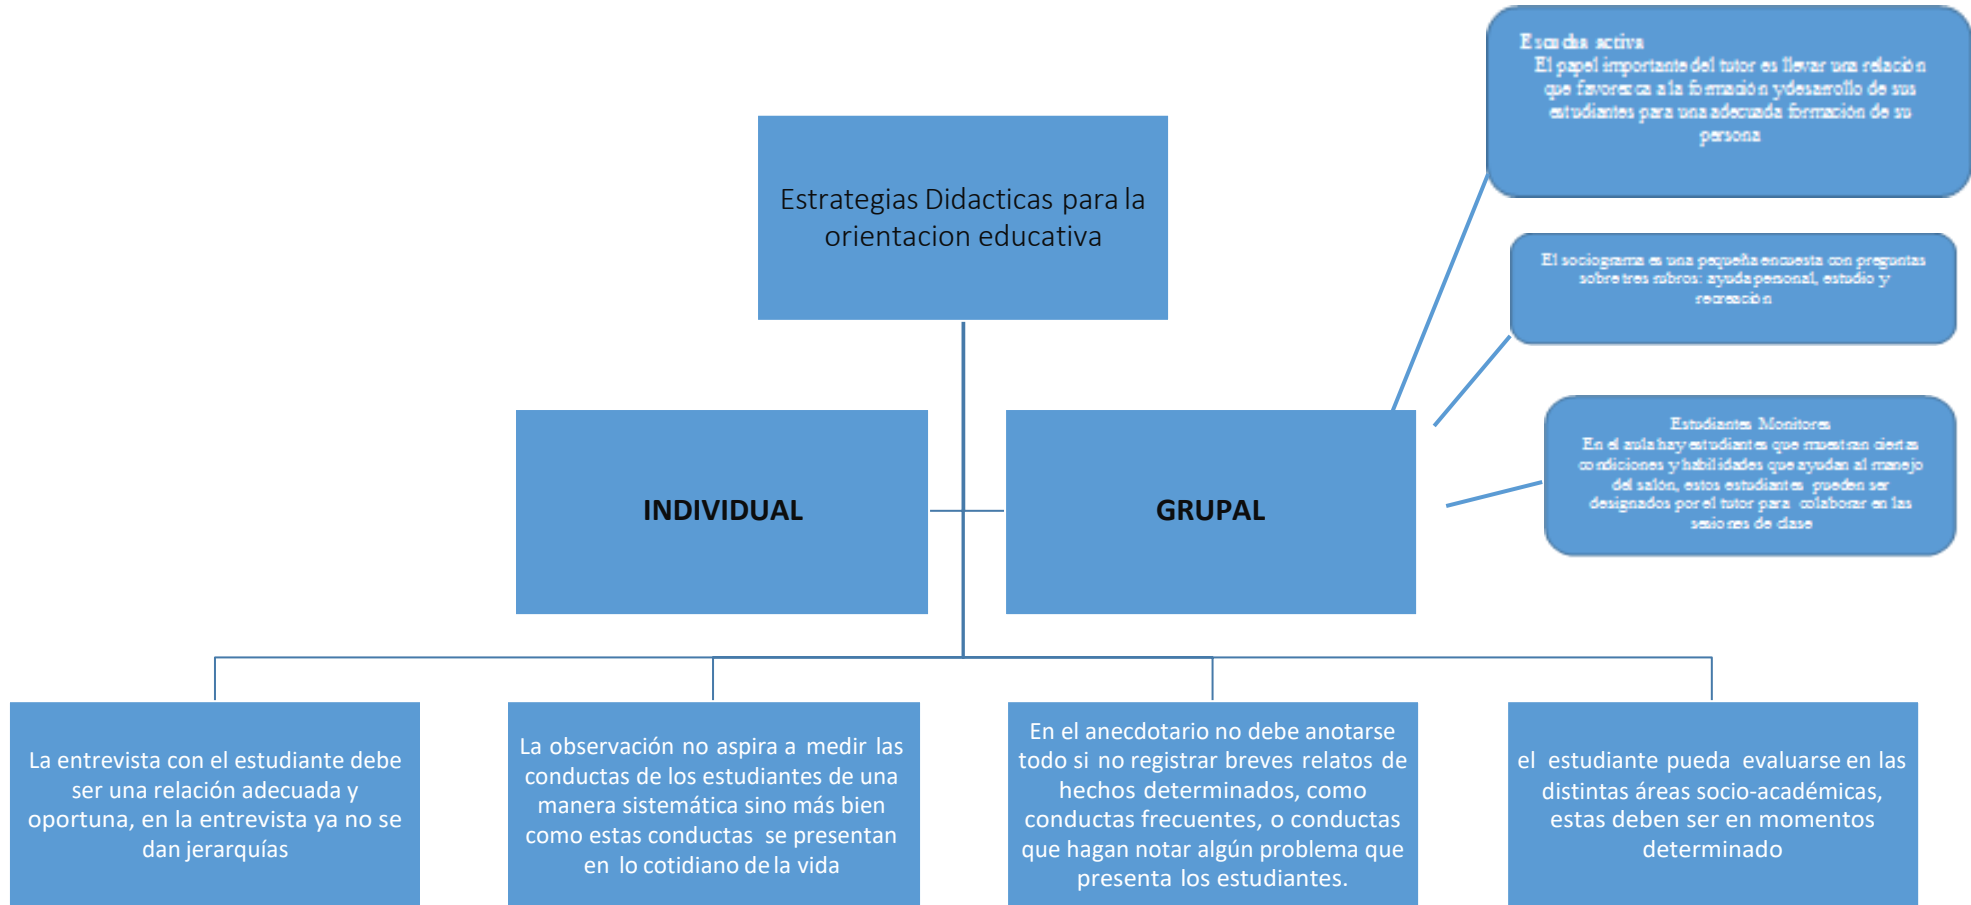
Escuela activa
El papel importante del tutor es llevar una relación que favorezca a la formación y desarrollo de sus estudiantes para una adecuada formación de su persona

Estrategias Didacticas para la orientacion educativa

El sociograma es una pequeña encuesta con preguntas sobre tres rubros: ayuda personal, estudio y recreación

Estudiantes Monitores
En el aula hay estudiantes que muestran ciertas condiciones y habilidades que ayudan al manejo del salón, estos estudiantes pueden ser designados por el tutor para colaborar en las sesiones de clase

INDIVIDUAL

GRUPAL

La entrevista con el estudiante debe ser una relación adecuada y oportuna, en la entrevista ya no se dan jerarquías

La observación no aspira a medir las conductas de los estudiantes de una manera sistemática sino más bien como estas conductas se presentan en lo cotidiano de la vida

En el anecdotario no debe anotarse todo si no registrar breves relatos de hechos determinados, como conductas frecuentes, o conductas que hagan notar algún problema que presenta los estudiantes.

el estudiante pueda evaluarse en las distintas áreas socio-académicas, estas deben ser en momentos determinado